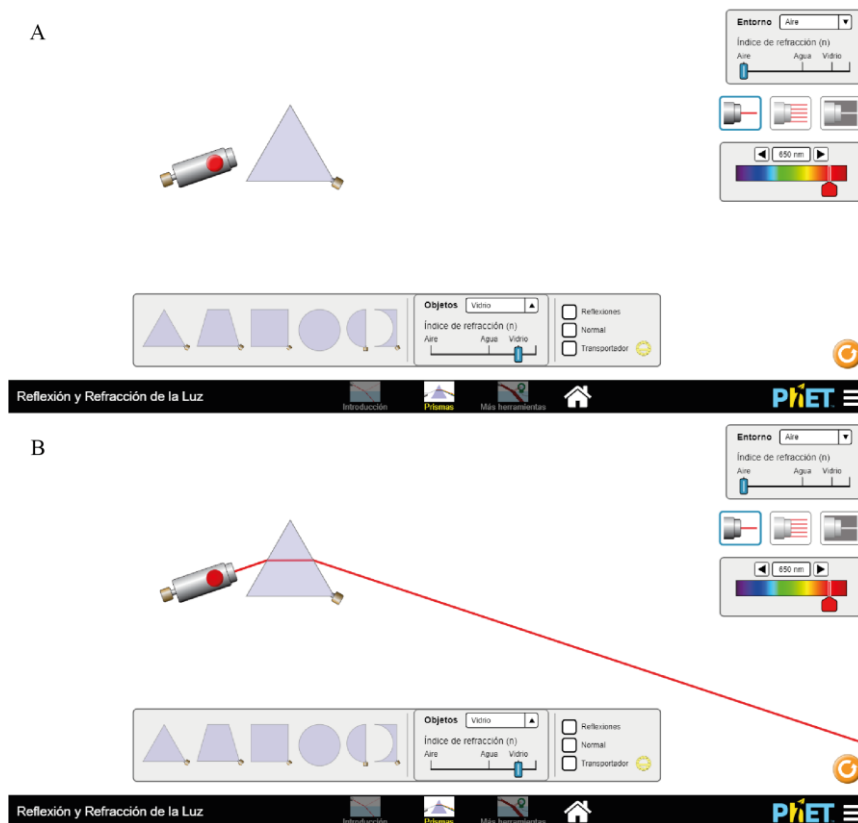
A

Entorno Aire

Índice de refracción (n)

Aire Agua Vidrio

650 nm

Objetos Vidrio

Índice de refracción (n)

Aire Agua Vidrio

Reflexiones

Normal

Transportador

Reflexión y Refracción de la Luz

Introducción Prismas Más herramientas

PhET

B

Entorno Aire

Índice de refracción (n)

Aire Agua Vidrio

650 nm

Objetos Vidrio

Índice de refracción (n)

Aire Agua Vidrio

Reflexiones

Normal

Transportador

Reflexión y Refracción de la Luz

Introducción Prismas Más herramientas

PhET